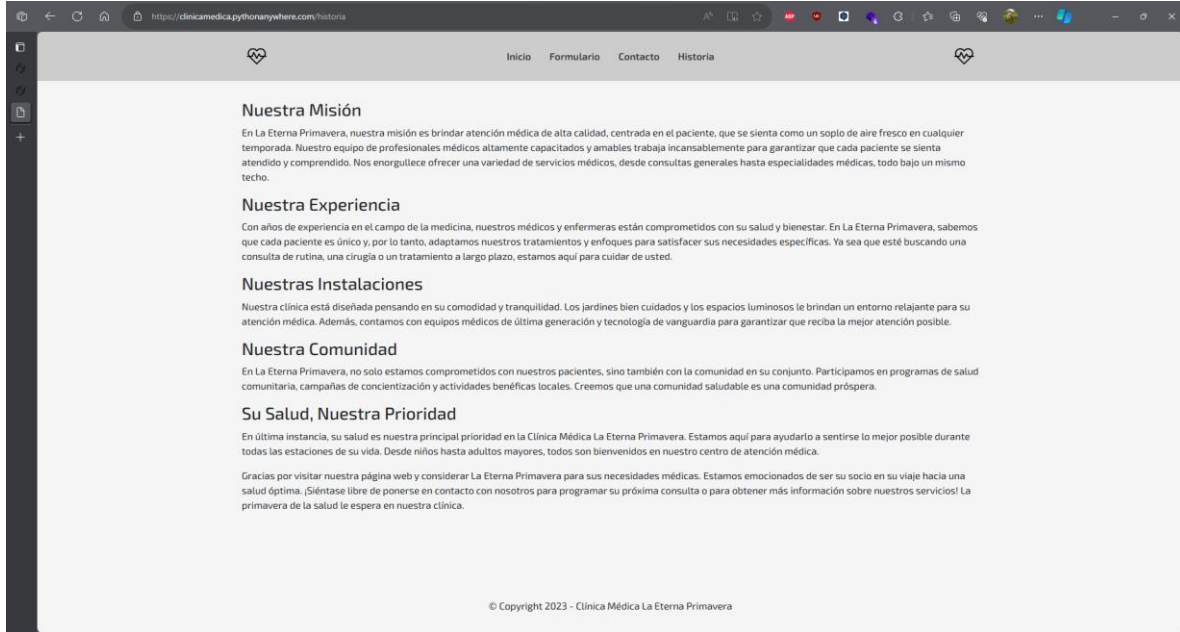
https://clinicamedica.pythonanywhere.com/historia

Inicio Formulario Contacto Historia

Nuestra Misión

En La Eterna Primavera, nuestra misión es brindar atención médica de alta calidad, centrada en el paciente, que se sienta como un soplo de aire fresco en cualquier temporada. Nuestro equipo de profesionales médicos altamente capacitados y amables trabaja incansablemente para garantizar que cada paciente se sienta atendido y comprendido. Nos enorgullece ofrecer una variedad de servicios médicos, desde consultas generales hasta especialidades médicas, todo bajo un mismo techo.

Nuestra Experiencia

Con años de experiencia en el campo de la medicina, nuestros médicos y enfermeras están comprometidos con su salud y bienestar. En La Eterna Primavera, sabemos que cada paciente es único y, por lo tanto, adaptamos nuestros tratamientos y enfoques para satisfacer sus necesidades específicas. Ya sea que esté buscando una consulta de rutina, una cirugía o un tratamiento a largo plazo, estamos aquí para cuidar de usted.

Nuestras Instalaciones

Nuestra clínica está diseñada pensando en su comodidad y tranquilidad. Los jardines bien cuidados y los espacios luminosos le brindan un entorno relajante para su atención médica. Además, contamos con equipos médicos de última generación y tecnología de vanguardia para garantizar que reciba la mejor atención posible.

Nuestra Comunidad

En La Eterna Primavera, no solo estamos comprometidos con nuestros pacientes, sino también con la comunidad en su conjunto. Participamos en programas de salud comunitaria, campañas de concientización y actividades benéficas locales. Creemos que una comunidad saludable es una comunidad próspera.

Su Salud, Nuestra Prioridad

En última instancia, su salud es nuestra principal prioridad en la Clínica Médica La Eterna Primavera. Estamos aquí para ayudarlo a sentirse lo mejor posible durante todas las estaciones de su vida. Desde niños hasta adultos mayores, todos son bienvenidos en nuestro centro de atención médica.

Gracias por visitar nuestra página web y considerar La Eterna Primavera para sus necesidades médicas. Estamos emocionados de ser su socio en su viaje hacia una salud óptima. ¡Siéntase libre de ponerse en contacto con nosotros para programar su próxima consulta o para obtener más información sobre nuestros servicios! La primavera de la salud le espera en nuestra clínica.

© Copyright 2023 - Clínica Médica La Eterna Primavera